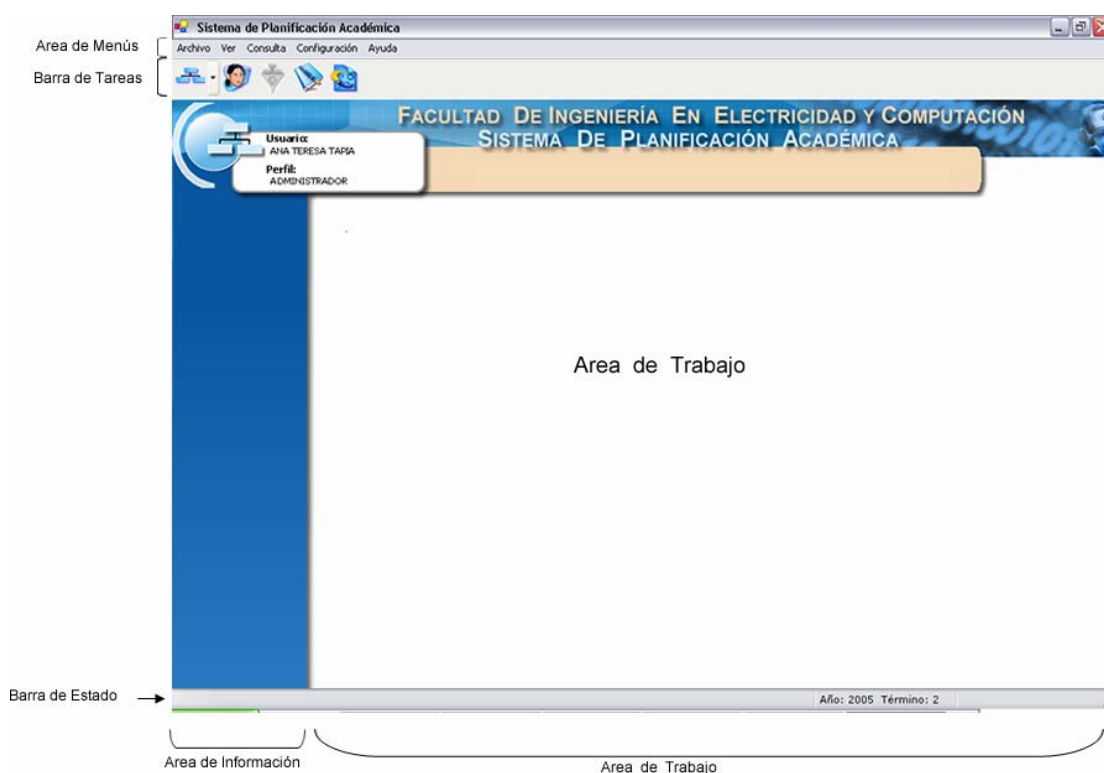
Area de Menús

Barra de Tareas

Sistema de Planificación Académica

Archivo Ver Consulta Configuración Ayuda

FACULTAD DE INGENIERÍA EN ELECTRICIDAD Y COMPUTACIÓN
SISTEMA DE PLANIFICACIÓN ACADÉMICA

Usuario:
ANA TERESA TAPIA

Perfil:
ADMINISTRADOR

Area de Trabajo

Barra de Estado

Año: 2005 Término: 2

Area de Información

Area de Trabajo